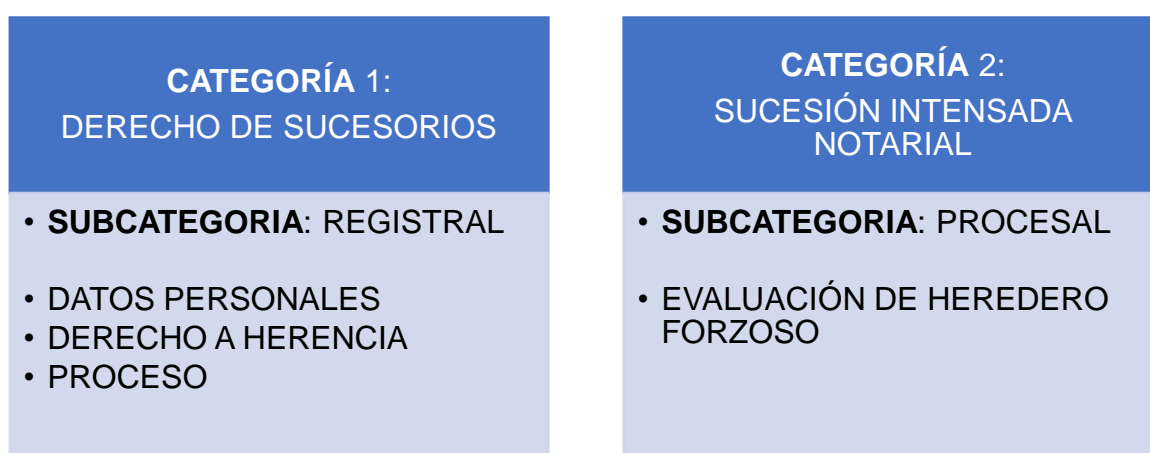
CATEGORÍA 1:
DERECHO DE SUCESORIOS

• SUBCATEGORIA: REGISTRAL

• DATOS PERSONALES
• DERECHO A HERENCIA
• PROCESO

CATEGORÍA 2:
SUCESIÓN INTENSADA NOTARIAL

• SUBCATEGORIA: PROCESAL

• EVALUACIÓN DE HEREDERO FORZOSO